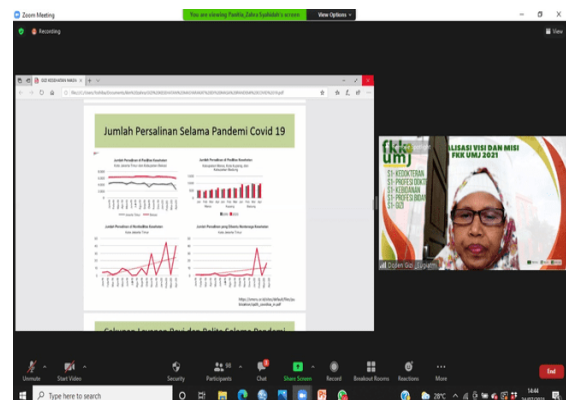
Zoom Meeting

You are viewing Fasiha_Zahra Syahidah's screen

View Options

Recording

View

Jumlah Persalinan Selama Pandemi Covid 19

Jumlah Persalinan di Fasilitas Kesehatan

Jumlah Persalinan di Fasilitas Kesehatan

Jumlah Persalinan di Fasilitas Kesehatan

Jumlah Persalinan yang Dibantu Tenaga Kesehatan

ALISASI VISI DAN MISI
FKK UMJ 2021

S1 - KEDOKTERAN
S1 - PROFESI DOKTER
S1 - KEBIDANAN
S1 - PROFESI BIDAN
S1 - GIZI

fkk umj

Dyah Gizi - Dosen

Unmute

Start Video

Security

Participants 98

Chat

Share Screen

Record

Breakout Rooms

Reactions

More

End

Type here to search

28°C

14:44